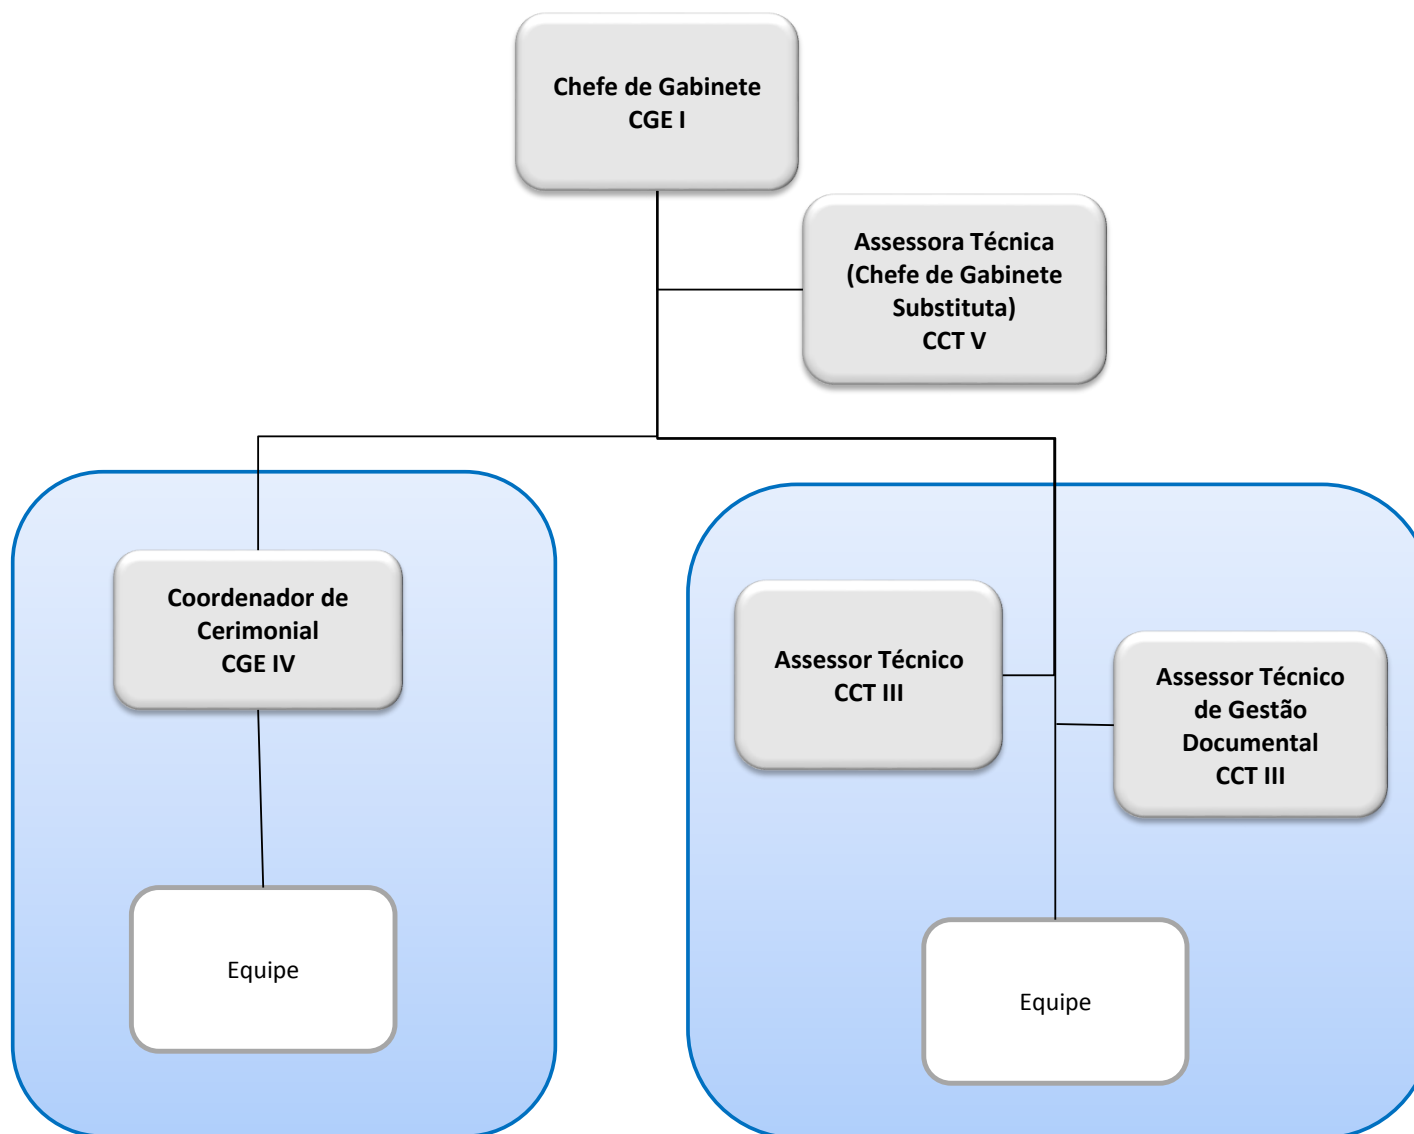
Chefe de Gabinete
CGE I

Assessora Técnica
(Chefe de Gabinete Substituta)
CCT V

Coordenador de Cerimonial
CGE IV

Equipe

Assessor Técnico
CCT III

Assessor Técnico de Gestão Documental
CCT III

Equipe